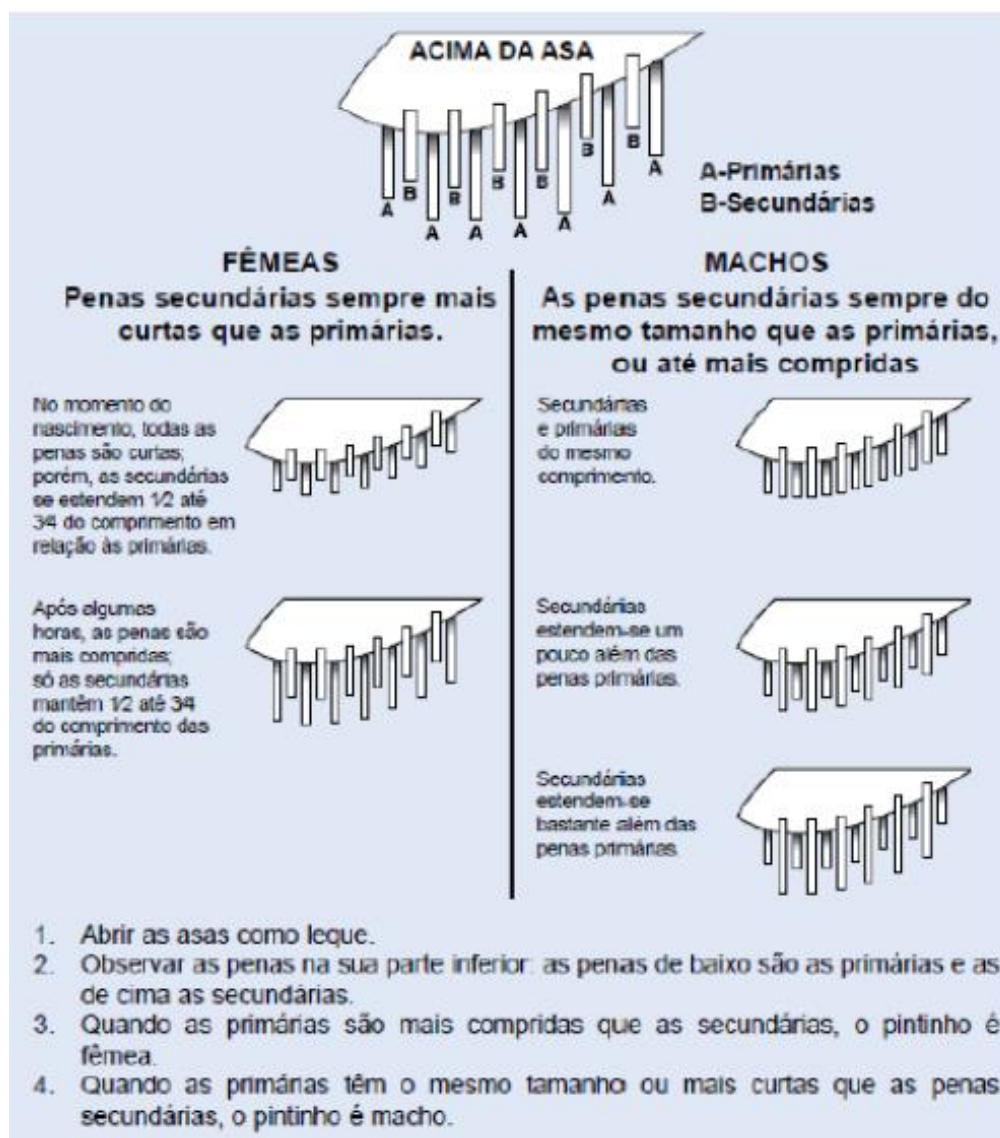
ACIMA DA ASA

A B A B A A B A B A A B A

A-Primárias
B-Secundárias

FÊMEAS
Penas secundárias sempre mais curtas que as primárias.

No momento do nascimento, todas as penas são curtas; porém, as secundárias se estendem 1/2 até 34 do comprimento em relação às primárias.

Após algumas horas, as penas são mais compridas; só as secundárias mantêm 1/2 até 34 do comprimento das primárias.

MACHOS
As penas secundárias sempre do mesmo tamanho que as primárias, ou até mais compridas

Secundárias e primárias do mesmo comprimento.

Secundárias estendem-se um pouco além das penas primárias.

Secundárias estendem-se bastante além das penas primárias.

1. Abrir as asas como leque.
2. Observar as penas na sua parte inferior: as penas de baixo são as primárias e as de cima as secundárias.
3. Quando as primárias são mais compridas que as secundárias, o pintinho é fêmea.
4. Quando as primárias têm o mesmo tamanho ou mais curtas que as penas secundárias, o pintinho é macho.